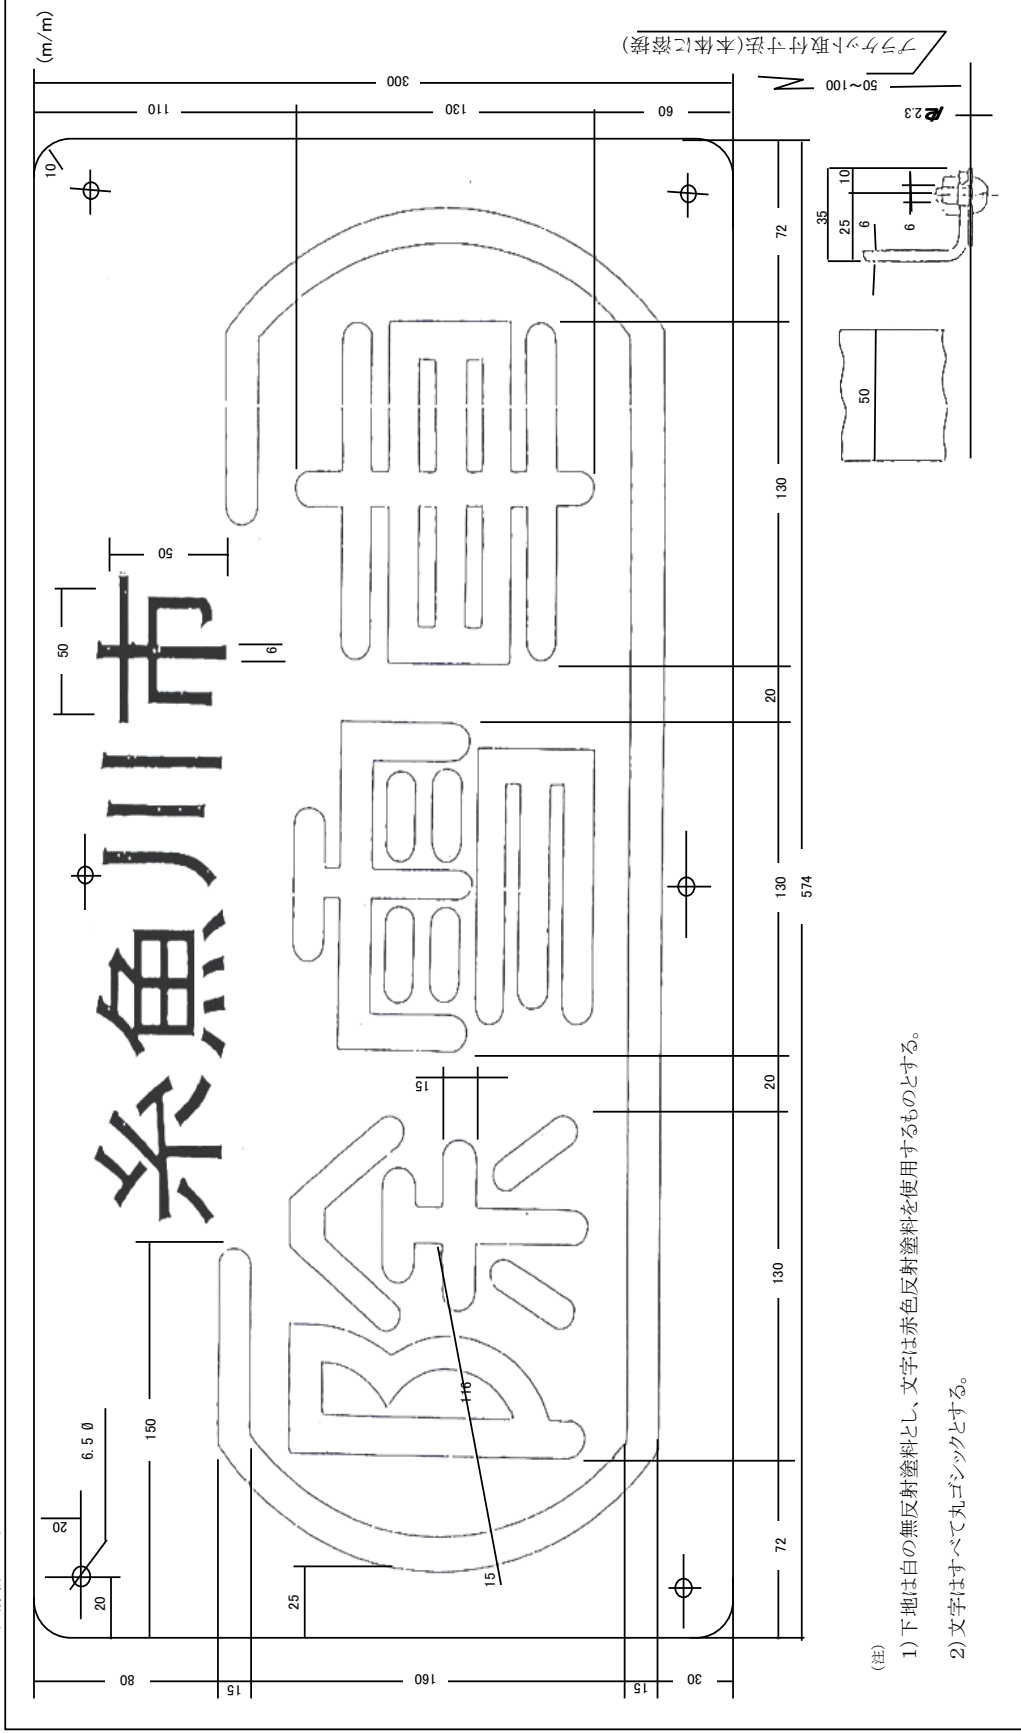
(m/m)

ブラケット取付寸法(本体に溶接)

300

110

130

60

50~100

ℓ2.3

10

糸魚川市

50

50

6

35

25

10

6

6

50

72

130

20

130

574

20

130

72

除雪

15

110

15

150

6.5 Ø

20

20

25

80

15

160

15

30

(注)

1) 下地は白の無反射塗料とし、文字は赤色反射塗料を使用するものとする。

2) 文字はすべて丸ゴシックとする。